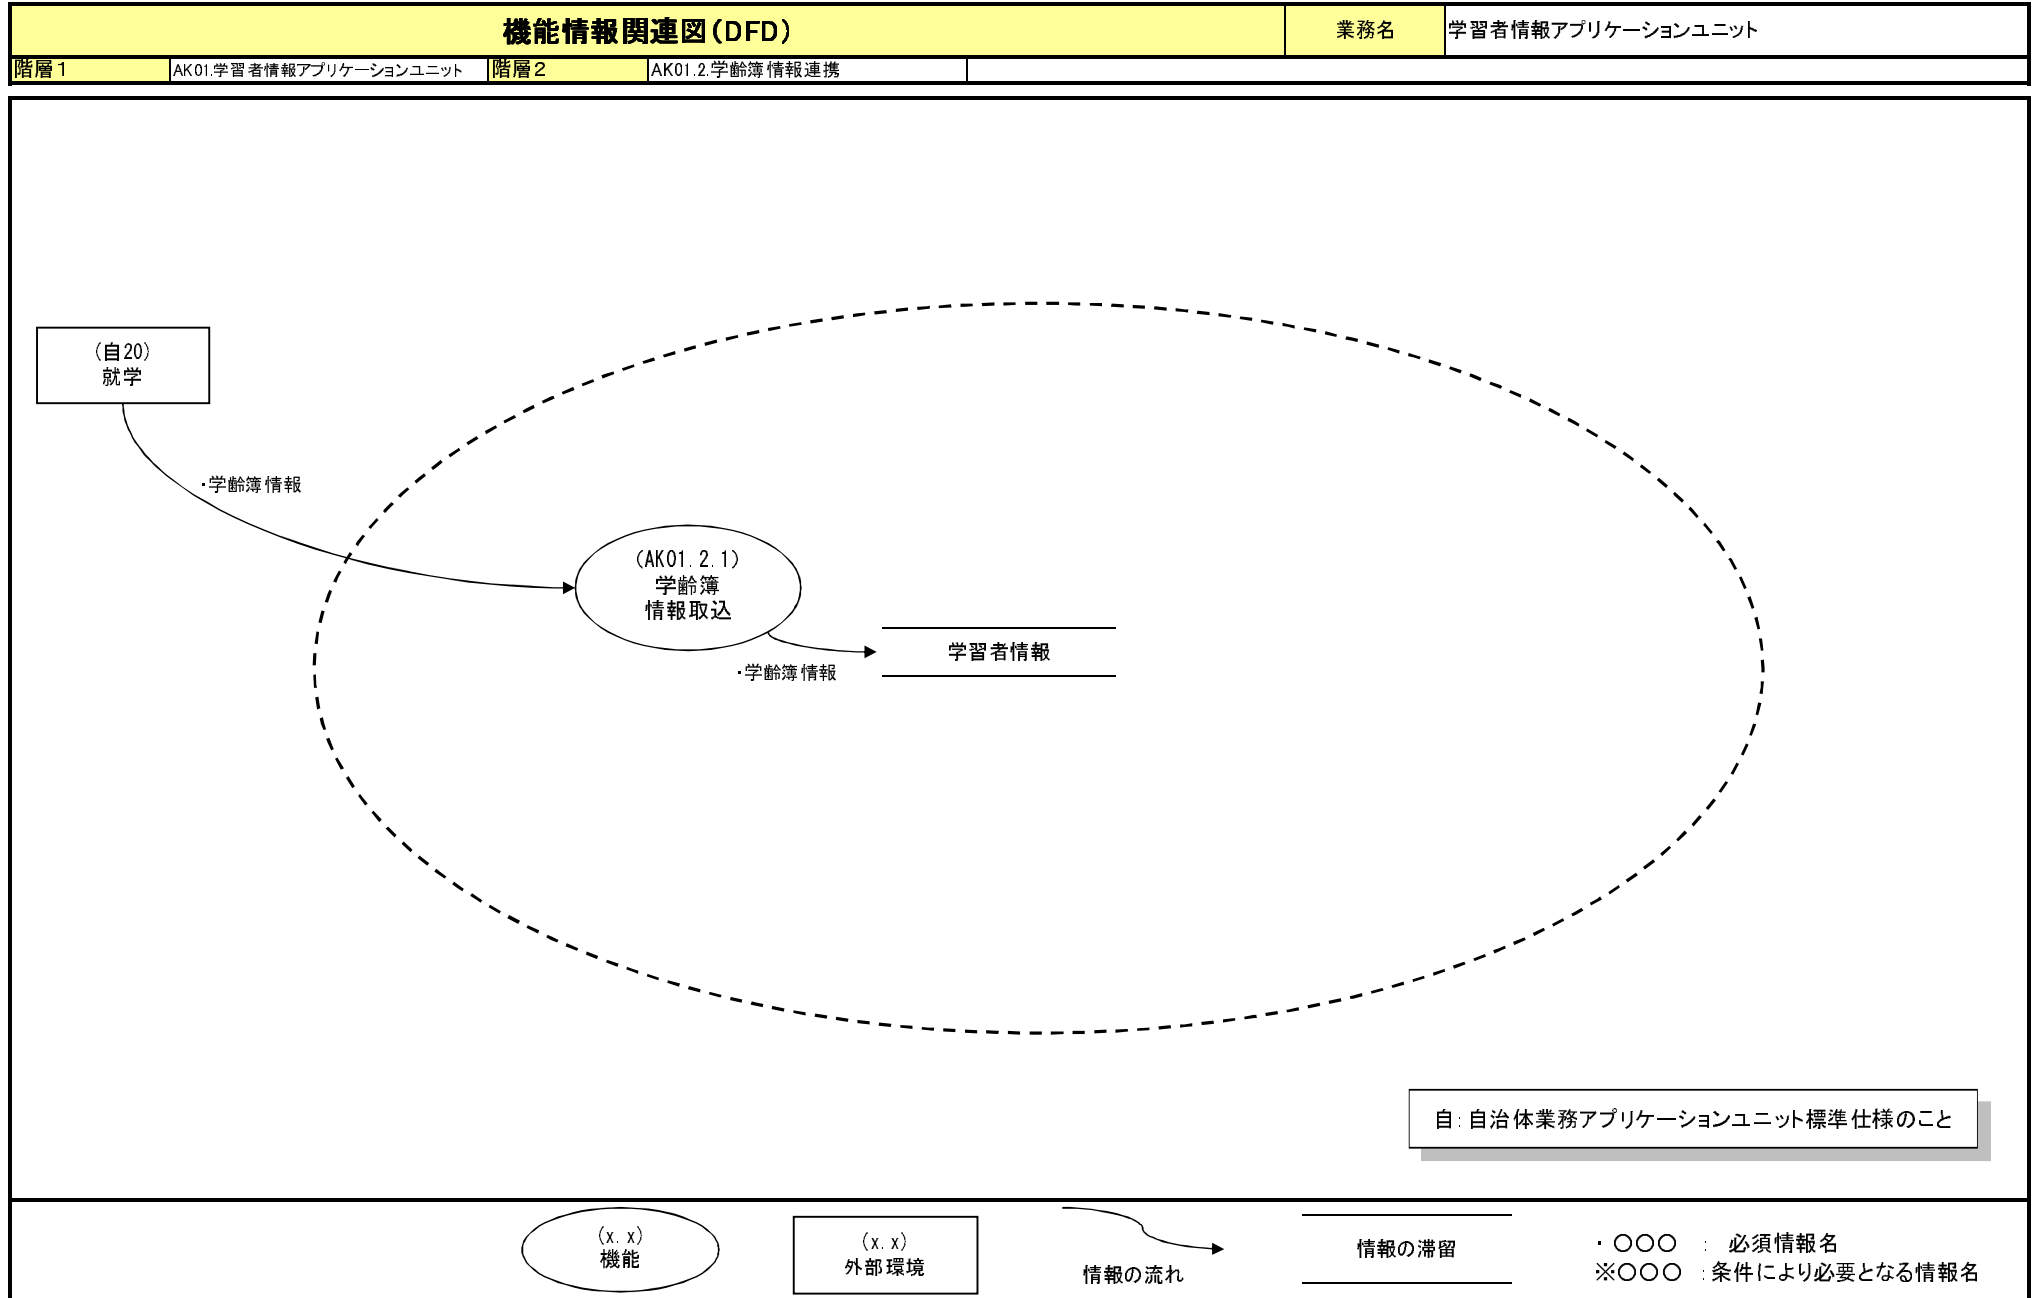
機能情報関連図(DFD)

業務名 学習者情報アプリケーションユニット

| 階層1 | AK01.学習者情報アプリケーションユニット | 階層2 | AK01.2.学齢簿情報連携 |
|---|---|---|---|

(自20)
就学

・学齢簿情報

(AK01.2.1)
学齢簿
情報取込

・学齢簿情報

学習者情報

自:自治体業務アプリケーションユニット標準仕様のこと

(x.x)
機能

(x.x)
外部環境

情報の流れ

情報の滞留

・○○○ : 必須情報名
※○○○ :条件により必要となる情報名